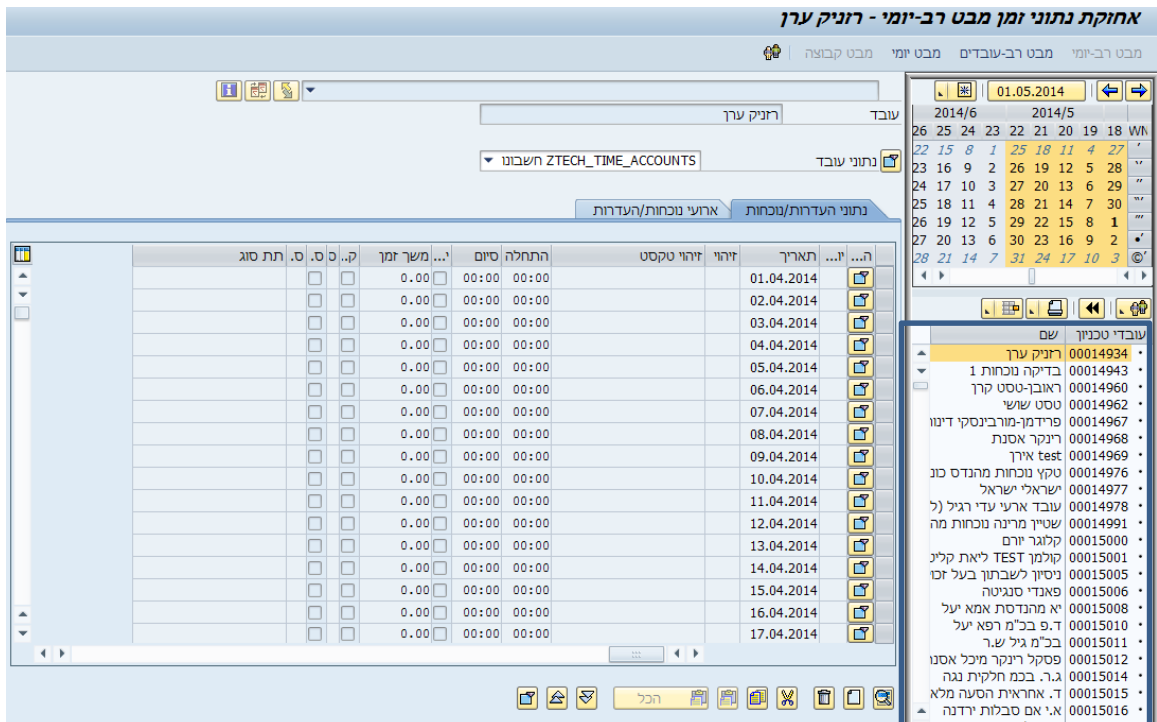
אחזקת נתוני זמן מבט רב-יומי - רזניק ערן

מבט רב-יומי מבט רב-עובדים מבט יומי מבט קבוצה

01.05.2014
2014/6 2014/5

| 26 | 25 | 24 | 23 | 22 | 21 | 20 | 19 | 18 | WN |
|---|---|---|---|---|---|---|---|---|---|
| 22 | 15 | 8 | 1 | 25 | 18 | 11 | 4 | 27 | ' |
| 23 | 16 | 9 | 2 | 26 | 19 | 12 | 5 | 28 | '' |
| 24 | 17 | 10 | 3 | 27 | 20 | 13 | 6 | 29 | ''' |
| 25 | 18 | 11 | 4 | 28 | 21 | 14 | 7 | 30 | '''' |
| 26 | 19 | 12 | 5 | 29 | 22 | 15 | 8 | 1 | ''''' |
| 27 | 20 | 13 | 6 | 30 | 23 | 16 | 9 | 2 | • |
| 28 | 21 | 14 | 7 | 31 | 24 | 17 | 10 | 3 | © |

| עובדי טכניון | שם |
|---|---|
| 00014934 | רזניק ערן |
| 00014943 | בדיקה נוכחות 1 |
| 00014960 | ראובן-טסט קרן |
| 00014962 | טסט שושי |
| 00014967 | פרידמן-מורבינסקי דינה |
| 00014968 | רינקר אסנת |
| 00014969 | test אירן |
| 00014976 | טקץ נוכחות מהנדס כנ |
| 00014977 | ישראלי ישראל |
| 00014978 | עובד ארעי עדי רגיל (ל |
| 00014991 | שטיין מרינה נוכחות מה |
| 00015000 | קלוגר יורם |
| 00015001 | קולמן TEST ליאת קלינ |
| 00015005 | ניסיון לשבתון בעל זכו |
| 00015006 | פאנדי סנגיטה |
| 00015008 | יא מהנדסת אמא יעל |
| 00015010 | ד.פ בכ"מ רפא יעל |
| 00015011 | בכ"מ גיל ש.ר |
| 00015012 | פסקל רינקר מיכל אסנ |
| 00015014 | ג.ר. בכמ חלקית נגה |
| 00015015 | ד. אחראית הסעה מלא |
| 00015016 | א.י אם סבלות ירדנה |

עובד רזניק ערן
נתוני עובד ZTECH_TIME_ACCOUNTS חשבונו

נתוני העדרות/נוכחות ארועי נוכחות/העדרות

| ה... | י... | תאריך | זיהוי | זיהוי טקסט | התחלה | סיום | י... | משך זמן | ק... | ס. | ס. | תת סוג |
|---|---|---|---|---|---|---|---|---|---|---|---|---|
| | | 01.04.2014 | | | 00:00 | 00:00 | | 0.00 | | | | |
| | | 02.04.2014 | | | 00:00 | 00:00 | | 0.00 | | | | |
| | | 03.04.2014 | | | 00:00 | 00:00 | | 0.00 | | | | |
| | | 04.04.2014 | | | 00:00 | 00:00 | | 0.00 | | | | |
| | | 05.04.2014 | | | 00:00 | 00:00 | | 0.00 | | | | |
| | | 06.04.2014 | | | 00:00 | 00:00 | | 0.00 | | | | |
| | | 07.04.2014 | | | 00:00 | 00:00 | | 0.00 | | | | |
| | | 08.04.2014 | | | 00:00 | 00:00 | | 0.00 | | | | |
| | | 09.04.2014 | | | 00:00 | 00:00 | | 0.00 | | | | |
| | | 10.04.2014 | | | 00:00 | 00:00 | | 0.00 | | | | |
| | | 11.04.2014 | | | 00:00 | 00:00 | | 0.00 | | | | |
| | | 12.04.2014 | | | 00:00 | 00:00 | | 0.00 | | | | |
| | | 13.04.2014 | | | 00:00 | 00:00 | | 0.00 | | | | |
| | | 14.04.2014 | | | 00:00 | 00:00 | | 0.00 | | | | |
| | | 15.04.2014 | | | 00:00 | 00:00 | | 0.00 | | | | |
| | | 16.04.2014 | | | 00:00 | 00:00 | | 0.00 | | | | |
| | | 17.04.2014 | | | 00:00 | 00:00 | | 0.00 | | | | |

הכל